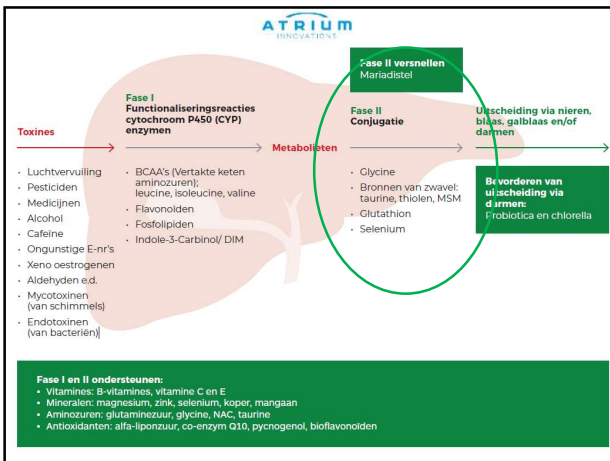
ATRIUM
INNOVATIONS

Fase II versnellen
Mariadistel

Fase I
Functionaliseringsreacties cytochroom P450 (CYP) enzymen

Toxines

Metabolieten

Fase II
Conjugatie

Uitscheiding via nieren, blaas, galblaas en/of darmen

- Luchtvervuiling
- Pesticiden
- Medicijnen
- Alcohol
- Cafeïne
- Ongunstige E-nr's
- Xeno oestrogenen
- Aldehyden e.d.
- Mycotoxinen (van schimmels)
- Endotoxinen (van bacteriën)

- BCAA's (Vertakte keten aminozuren); leucine, isoleucine, valine
- Flavonoïden
- Fosfolipiden
- Indole-3-Carbinol/ DIM

- Glycine
- Bronnen van zwavel: taurine, thiolen, MSM
- Glutathion
- Selenium

Bevorderen van uitscheiding via darmen:
Probiotica en chlorella

Fase I en II ondersteunen:
- Vitamines: B-vitamines, vitamine C en E
- Mineralen: magnesium, zink, selenium, koper, mangaan
- Aminozuren: glutaminezuur, glycine, NAC, taurine
- Antioxidanten: alfa-liponzuur, co-enzym Q10, pycnogenol, bioflavonoïden